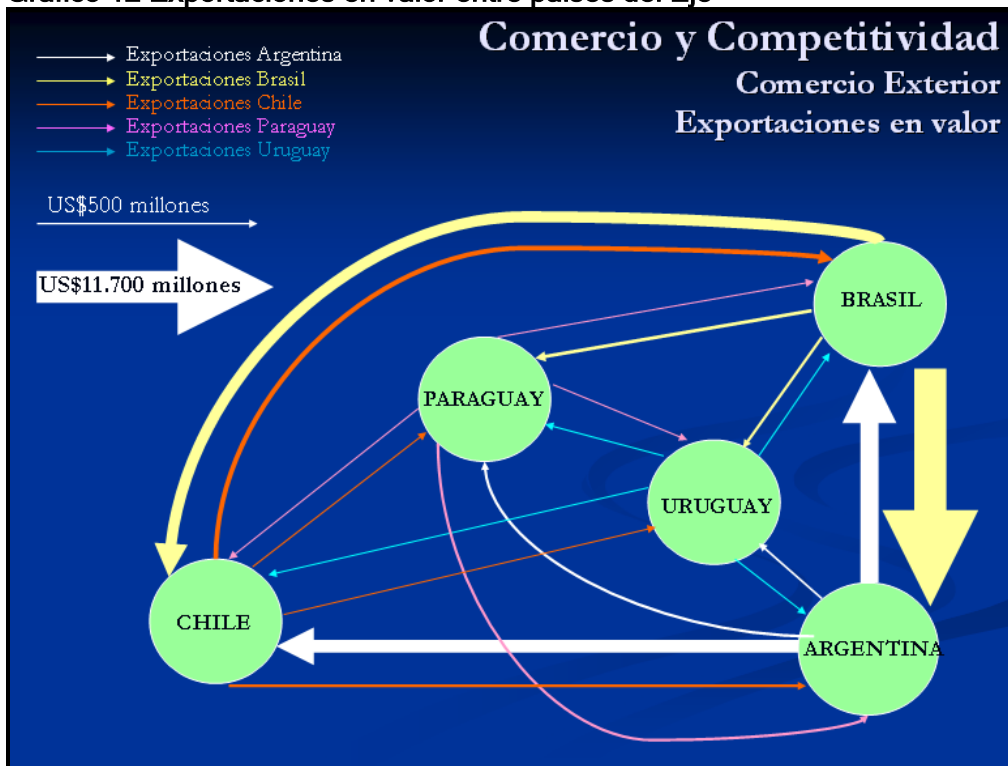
Gráfico 12 Exportaciones en valor entre países del Eje

Comercio y Competitividad
Comercio Exterior
Exportaciones en valor

Exportaciones Argentina
Exportaciones Brasil
Exportaciones Chile
Exportaciones Paraguay
Exportaciones Uruguay

US$500 millones

US$11.700 millones

BRASIL
PARAGUAY
URUGUAY
CHILE
ARGENTINA